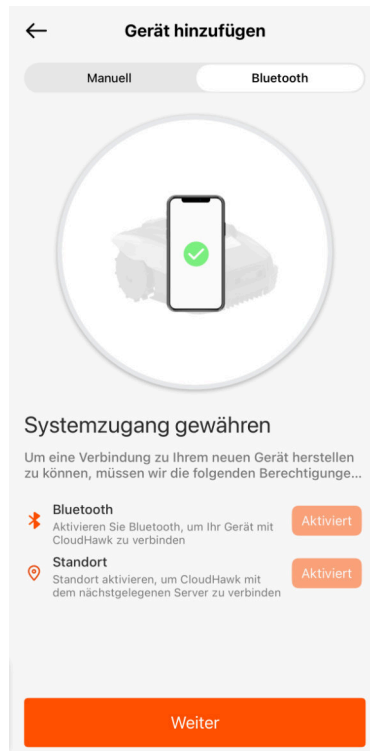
Gerät hinzufügen

Manuell
Bluetooth

Systemzugang gewähren

Um eine Verbindung zu Ihrem neuen Gerät herstellen zu können, müssen wir die folgenden Berechtigunge...

Bluetooth
Aktivieren Sie Bluetooth, um Ihr Gerät mit CloudHawk zu verbinden
Aktiviert

Standort
Standort aktivieren, um CloudHawk mit dem nächstgelegenen Server zu verbinden
Aktiviert

Weiter